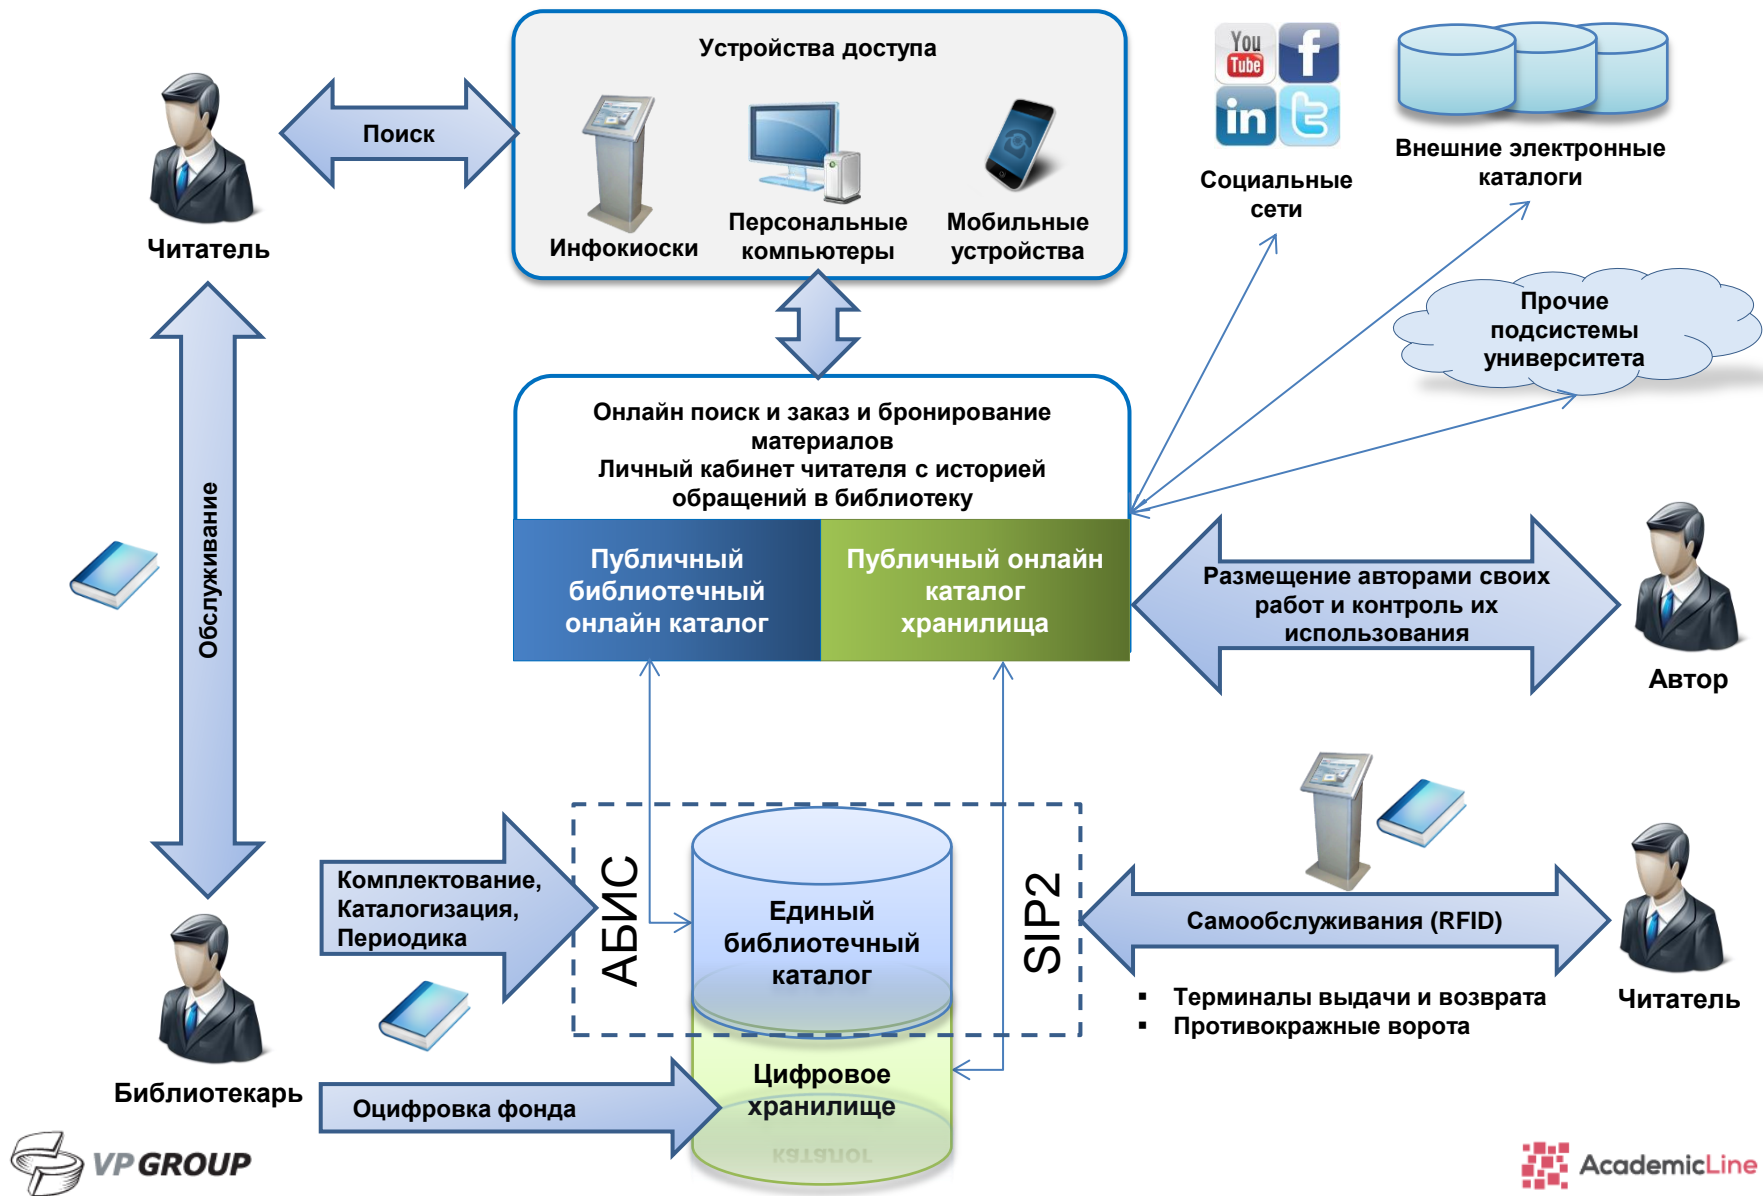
Устройства доступа

Поиск

Читатель

Инфокиоски

Персональные компьютеры

Мобильные устройства

You Tube

f

in

Социальные сети

Внешние электронные каталоги

Прочие подсистемы университета

Онлайн поиск и заказ и бронирование материалов
Личный кабинет читателя с историей обращений в библиотеку

Публичный библиотечный онлайн каталог

Публичный онлайн каталог хранилища

Размещение авторами своих работ и контроль их использования

Автор

Обслуживание

Комплектование, Каталогизация, Периодика

АБИС

Единый библиотечный каталог

SIP2

Самообслуживания (RFID)

Читатель

▪ Терминалы выдачи и возврата
▪ Противокражные ворота

Библиотекарь

Оцифровка фонда

Цифровое хранилище

VP GROUP

AcademicLine